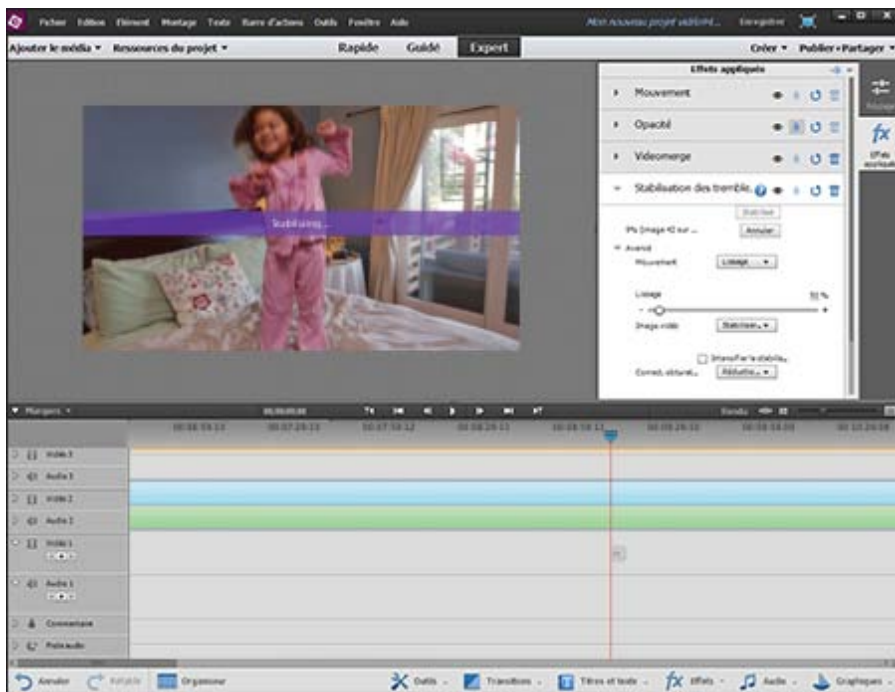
Fichier Edition Elément Montage Texte Barre d'actions Outils Fenêtre Aide

Mon nouveau projet vidéo... Enregistrer

Ajouter le média ▾ Ressources du projet ▾

Rapide Guidé Expert

Créer ▾ Publier+Partager ▾

Effets appliqués

Mouvement

Opacité

Videomerge

Stabilisation des tremble...

Stabiliser

9% (image 42 sur ... Annuler

Avancé

Mouvement Lissage

Lissage

Image vidéo Stabiliser...

Intensifier la stabilis...

Correct. obturat... Réductio...

Effets appliqués

Stabilising...

Marquers ▾

Rendu

Vidéo 3

Audio 3

Vidéo 2

Audio 2

Vidéo 1

Audio 1

Commentaire

Piste audio

Annuler Rétablir Organiser

Outils ▾ Transitions ▾ Titres et texte ▾ Effets ▾ Audio ▾ Graphiques ▾